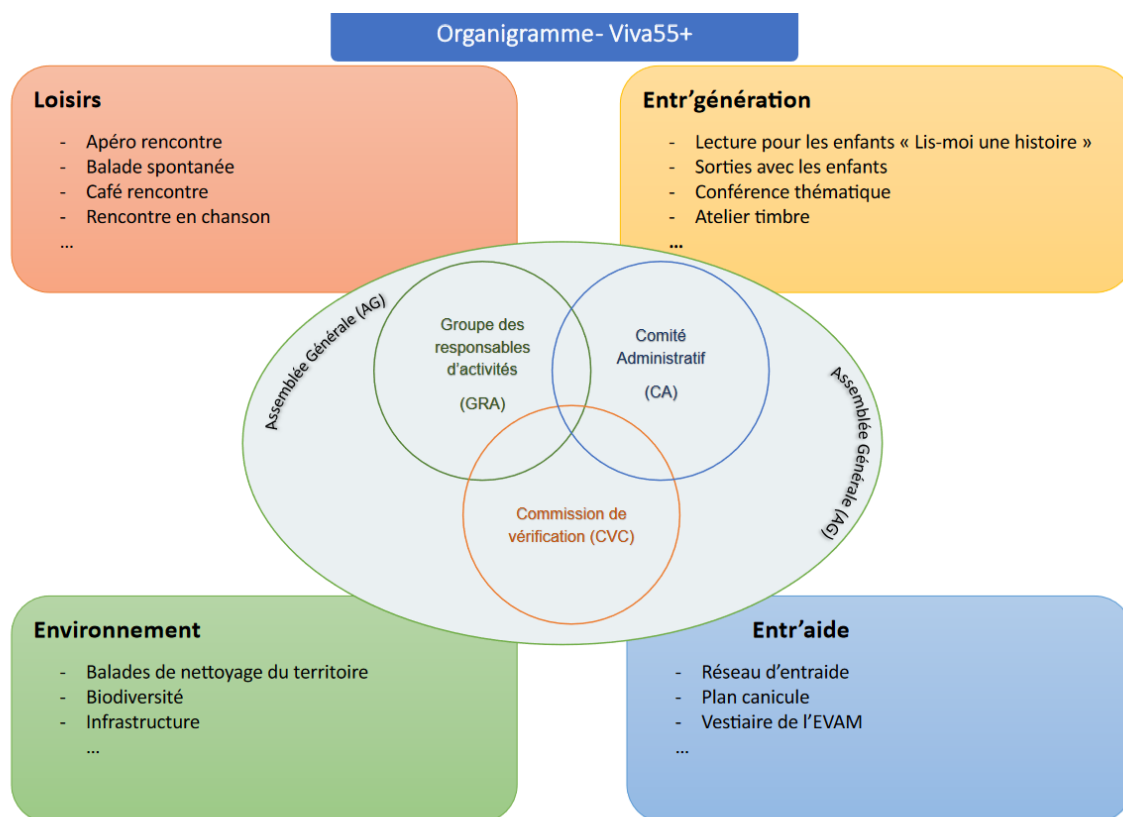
Organigramme- Viva55+

Loisirs

- Apéro rencontre
- Balade spontanée
- Café rencontre
- Rencontre en chanson
...

Entr'génération

- Lecture pour les enfants « Lis-moi une histoire »
- Sorties avec les enfants
- Conférence thématique
- Atelier timbre
...

Assemblée Générale (AG)

Groupe des responsables d'activités

(GRA)

Comité Administratif

(CA)

Assemblée Générale (AG)

Commission de vérification (CVC)

Environnement

- Balades de nettoyage du territoire
- Biodiversité
- Infrastructure
...

Entr'aide

- Réseau d'entraide
- Plan canicule
- Vestiaire de l'EVAM
...